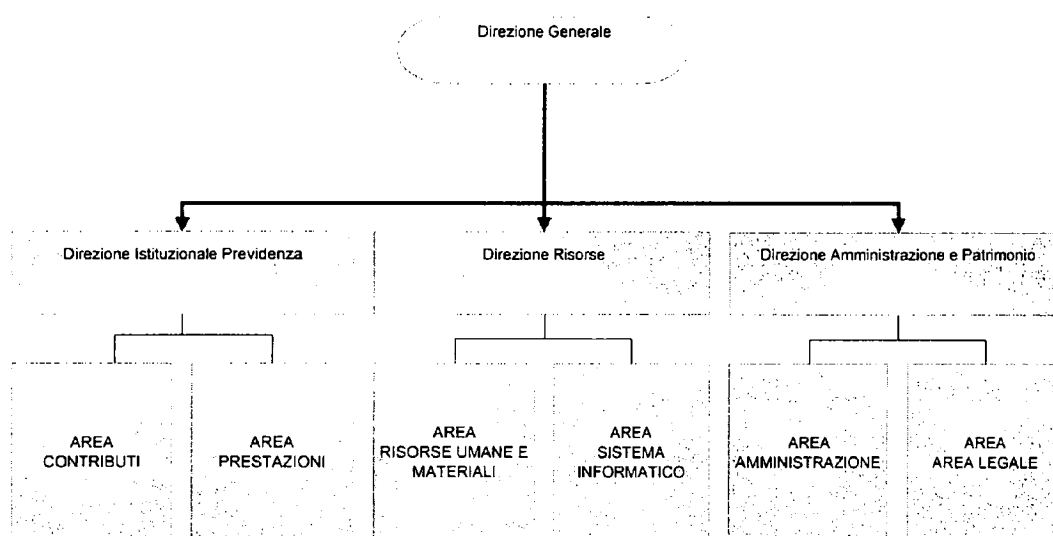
Direzione Generale

Direzione Istituzionale Previdenza

Direzione Risorse

Direzione Amministrazione e Patrimonio

AREA CONTRIBUTI

AREA PRESTAZIONI

AREA RISORSE UMANE E MATERIALI

AREA SISTEMA INFORMATICO

AREA AMMINISTRAZIONE

AREA AREA LEGALE